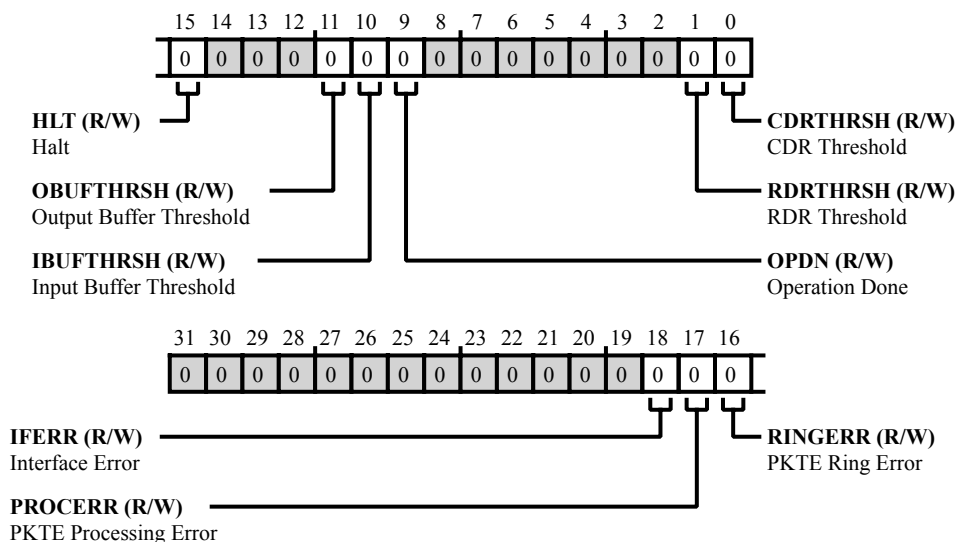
15 14 13 12 11 10 9 8 7 6 5 4 3 2 1 0

| 0 | 0 | 0 | 0 | 0 | 0 | 0 | 0 | 0 | 0 | 0 | 0 | 0 | 0 | 0 | 0 |
|---|---|---|---|---|---|---|---|---|---|---|---|---|---|---|---|

**HLT (R/W)**
Halt

**OBUFTHRSH (R/W)**
Output Buffer Threshold

**IBUFTHRSH (R/W)**
Input Buffer Threshold

**CDRTHRSH (R/W)**
CDR Threshold

**RDRTHRSH (R/W)**
RDR Threshold

**OPDN (R/W)**
Operation Done

31 30 29 28 27 26 25 24 23 22 21 20 19 18 17 16

| 0 | 0 | 0 | 0 | 0 | 0 | 0 | 0 | 0 | 0 | 0 | 0 | 0 | 0 | 0 | 0 |
|---|---|---|---|---|---|---|---|---|---|---|---|---|---|---|---|

**IFERR (R/W)**
Interface Error

**PROCERR (R/W)**
PKTE Processing Error

**RINGERR (R/W)**
PKTE Ring Error